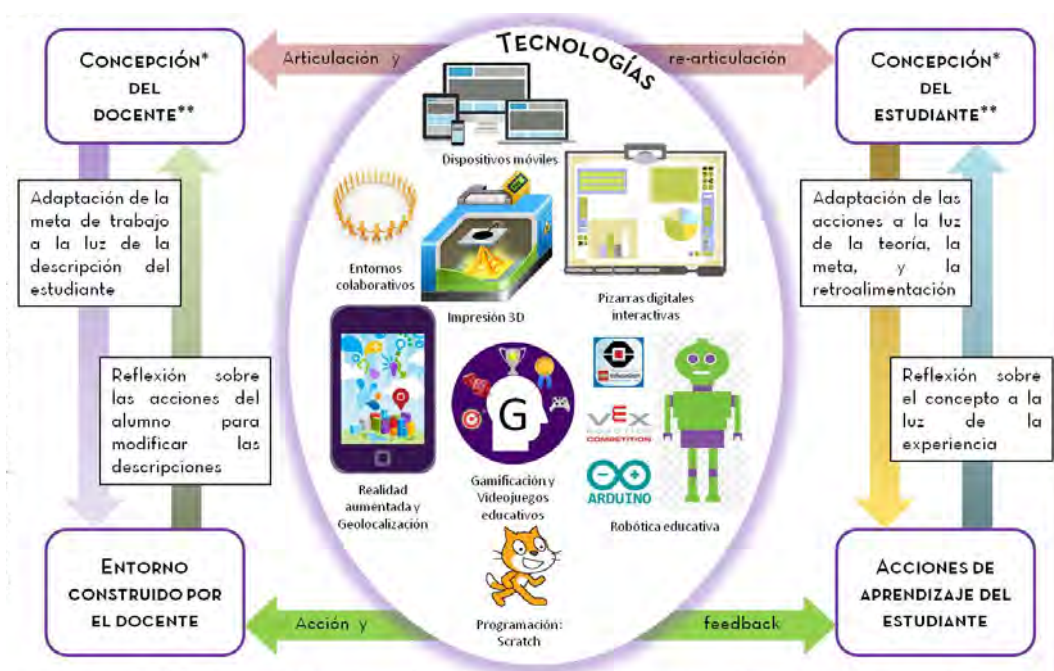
Concepción* del docente**

Articulación y

Tecnologías

re-articulación

Concepción* del estudiante**

Dispositivos móviles

Adaptación de la meta de trabajo a la luz de la descripción del estudiante

Entornos colaborativos

Impresión 3D

Pizarras digitales interactivas

Adaptación de las acciones a la luz de la teoría, la meta, y la retroalimentación

Reflexión sobre las acciones del alumno para modificar las descripciones

G

VEX COMPETITION

ARDUINO

Reflexión sobre el concepto a la luz de la experiencia

Realidad aumentada y Geolocalización

Gamificación y Videojuegos educativos

Robótica educativa

Entorno construido por el docente

Acción y

Programación: Scratch

feedback

Acciones de aprendizaje del estudiante